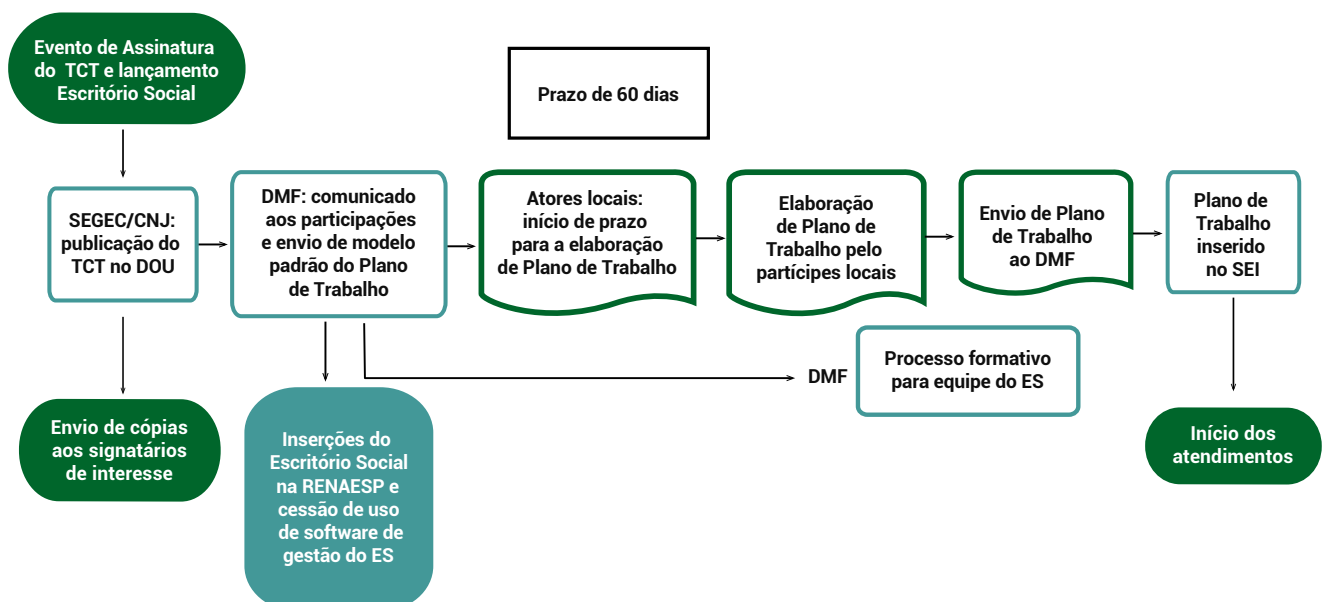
Evento de Assinatura do TCT e lançamento Escritório Social

Prazo de 60 dias

SEGEC/CNJ: publicação do TCT no DOU

DMF: comunicado aos participações e envio de modelo padrão do Plano de Trabalho

Atores locais: início de prazo para a elaboração de Plano de Trabalho

Elaboração de Plano de Trabalho pelo partícipes locais

Envio de Plano de Trabalho ao DMF

Plano de Trabalho inserido no SEI

DMF

Processo formativo para equipe do ES

Envio de cópias aos signatários de interesse

Inserções do Escritório Social na RENAESP e cessão de uso de software de gestão do ES

Início dos atendimentos